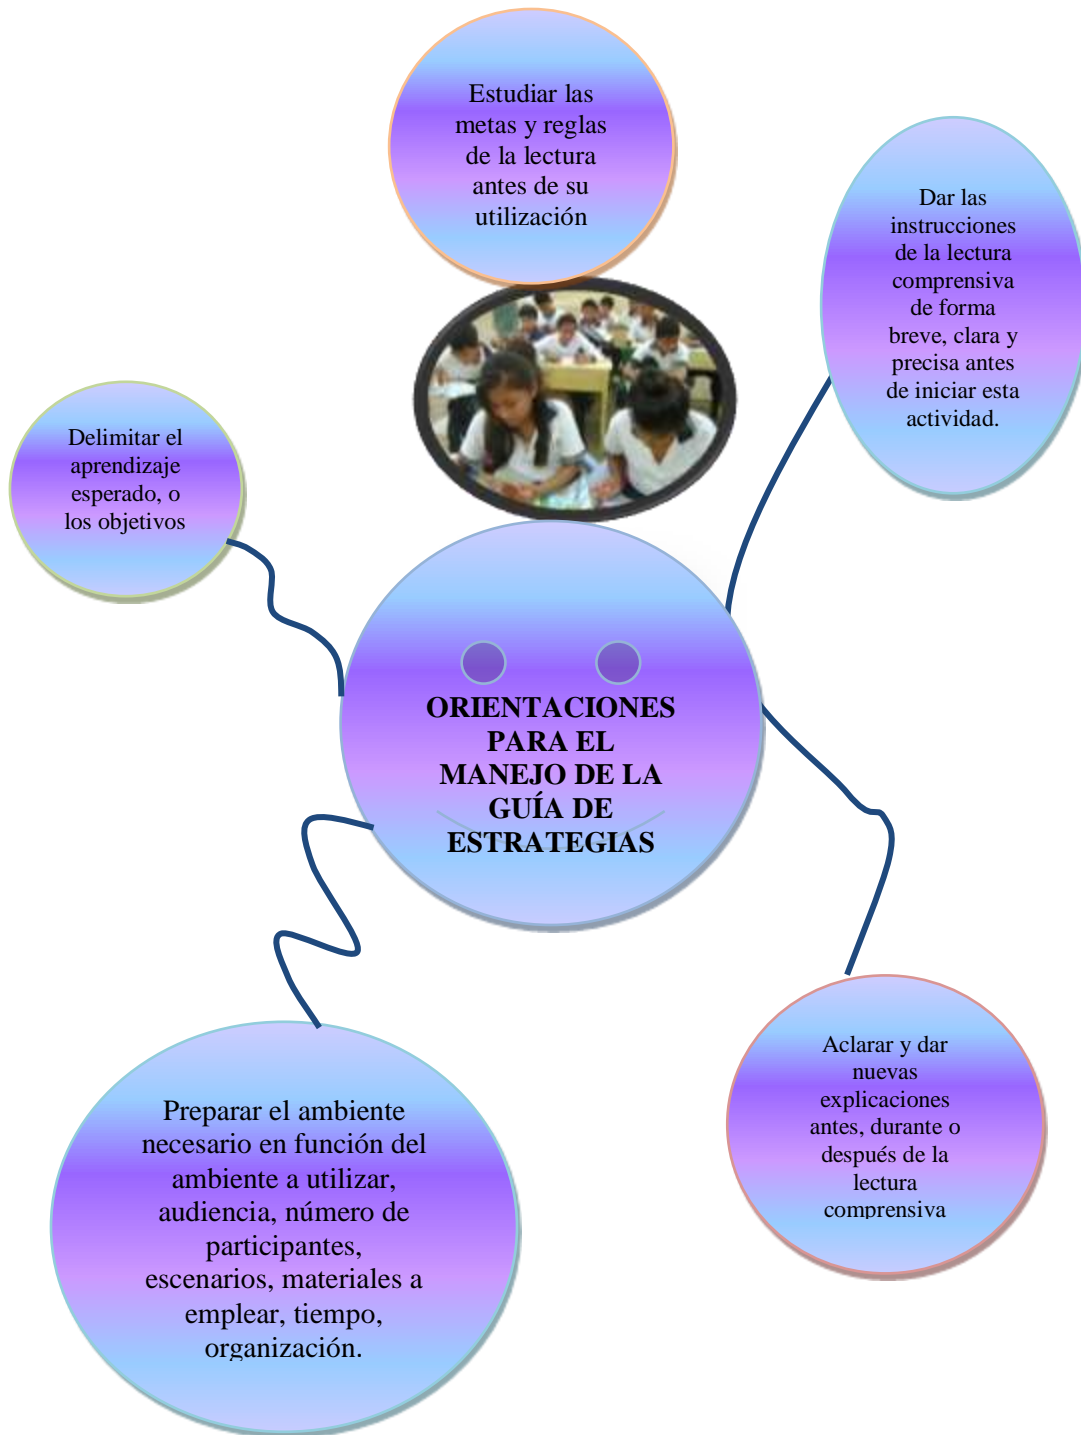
Estudiar las metas y reglas de la lectura antes de su utilización

Dar las instrucciones de la lectura comprensiva de forma breve, clara y precisa antes de iniciar esta actividad.

Delimitar el aprendizaje esperado, o los objetivos

ORIENTACIONES PARA EL MANEJO DE LA GUÍA DE ESTRATEGIAS

Preparar el ambiente necesario en función del ambiente a utilizar, audiencia, número de participantes, escenarios, materiales a emplear, tiempo, organización.

Aclarar y dar nuevas explicaciones antes, durante o después de la lectura comprensiva